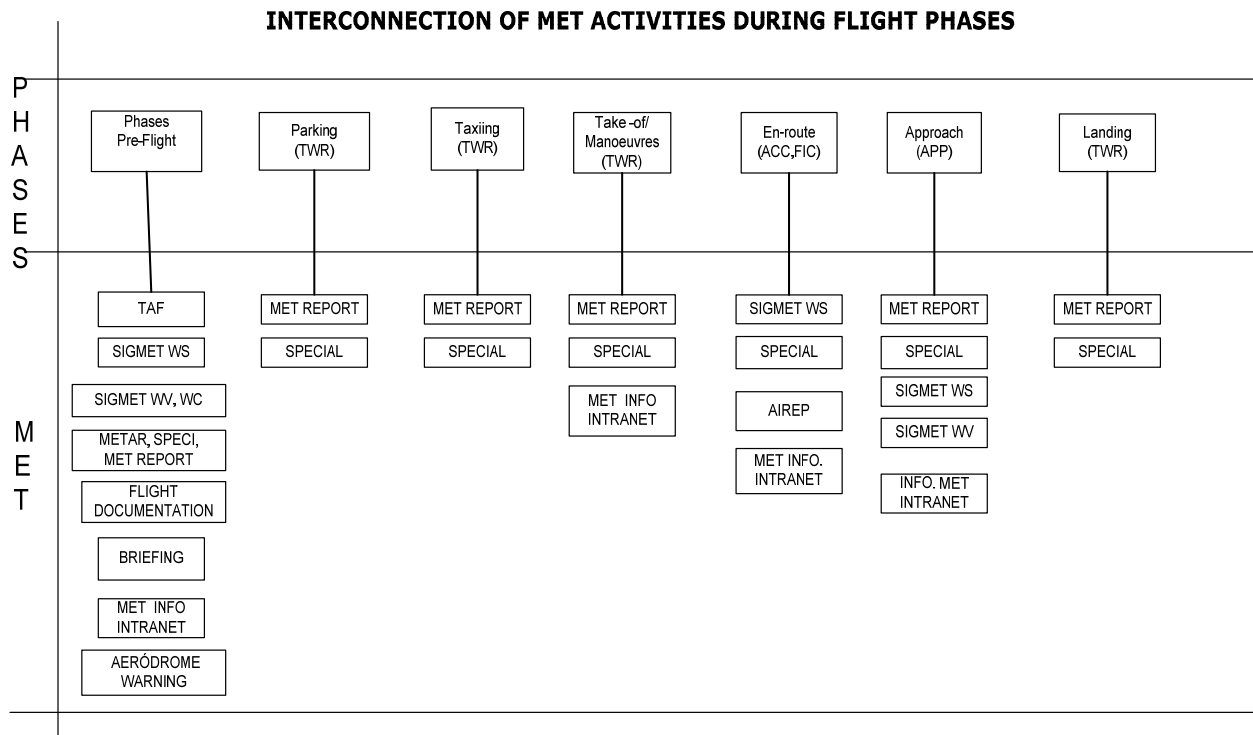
INTERCONNECTION OF MET ACTIVITIES DURING FLIGHT PHASES

PHASES

Phases Pre-Flight

Parking (TWR)

Taxiing (TWR)

Take -of/ Manoeuvres (TWR)

En-route (ACC,FIC)

Approach (APP)

Landing (TWR)

MET

TAF

SIGMET WS

SIGMET WV, WC

METAR, SPECI, MET REPORT

FLIGHT DOCUMENTATION

BRIEFING

MET INFO INTRANET

AERÓDROME WARNING

MET REPORT

SPECIAL

MET REPORT

SPECIAL

MET REPORT

SPECIAL

MET INFO INTRANET

SIGMET WS

SPECIAL

AIREP

MET INFO. INTRANET

MET REPORT

SPECIAL

SIGMET WS

SIGMET WV

INFO. MET INTRANET

MET REPORT

SPECIAL